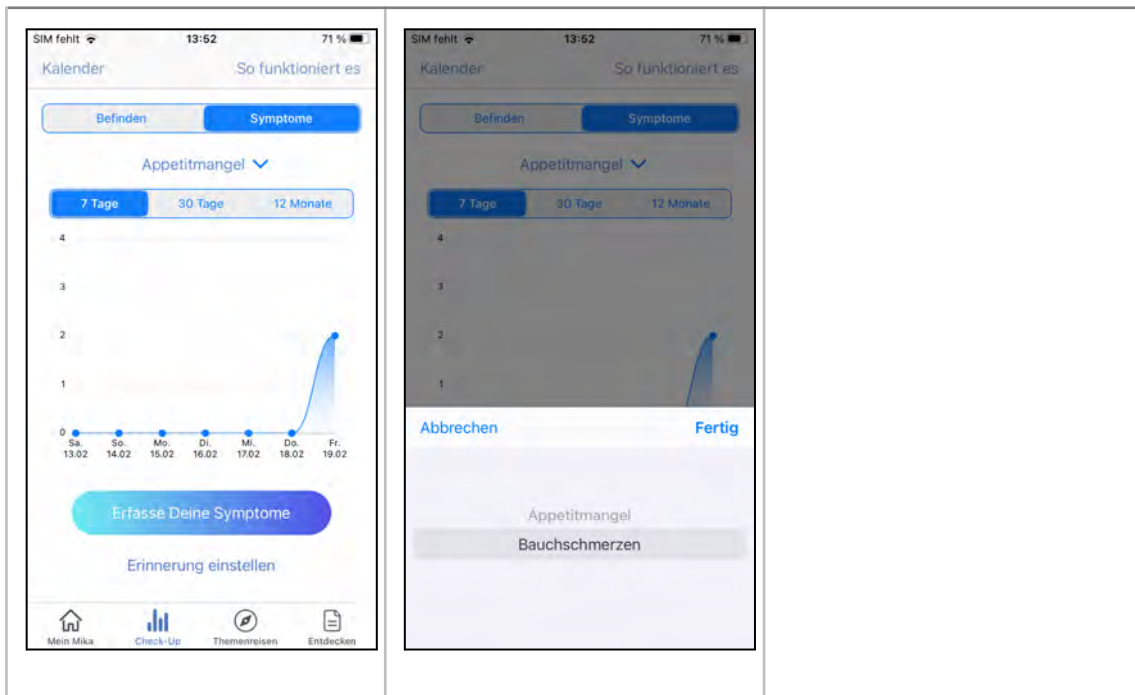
SIM fehlt 13:52 71 %

Kalender So funktioniert es

Befinden Symptome

Appetitmangel

7 Tage 30 Tage 12 Monate

4
3
2
1
0

Sa. 13.02
So. 14.02
Mo. 15.02
Di. 16.02
Mi. 17.02
Do. 18.02
Fr. 19.02

Erfasse Deine Symptome

Erinnerung einstellen

Mein Mika
Check-Up
Themenreisen
Entdecken

SIM fehlt 13:52 71 %

Kalender So funktioniert es

Befinden Symptome

Appetitmangel

7 Tage 30 Tage 12 Monate

4
3
2
1

Abbrechen Fertig

Appetitmangel
Bauchschmerzen